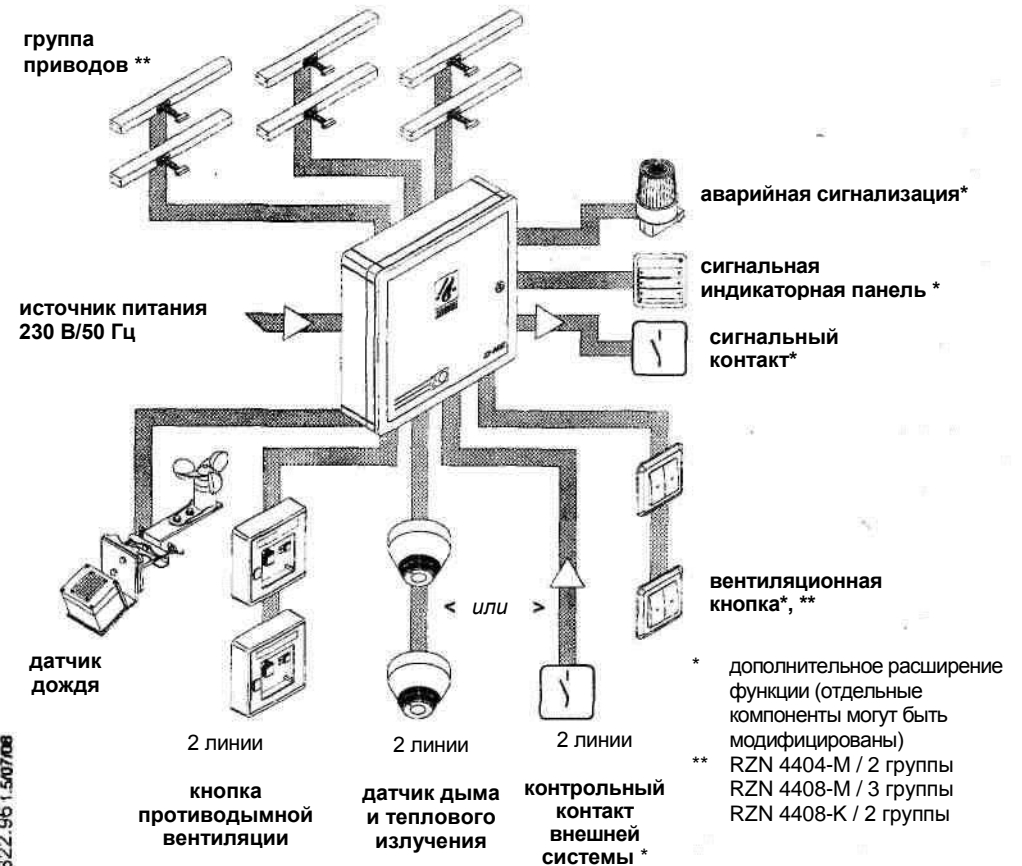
группа приводов **

аварийная сигнализация*

сигнальная индикаторная панель *

источник питания 230 В/50 Гц

сигнальный контакт*

вентиляционная кнопка*, **

< или >

датчик дождя

* дополнительное расширение функции (отдельные компоненты могут быть модифицированы)

** RZN 4404-M / 2 группы
RZN 4408-M / 3 группы
RZN 4408-K / 2 группы

2 линии

2 линии

2 линии

кнопка противодымной вентиляции

датчик дыма и теплового излучения

контрольный контакт внешней системы *

322.96 1.5/07/08